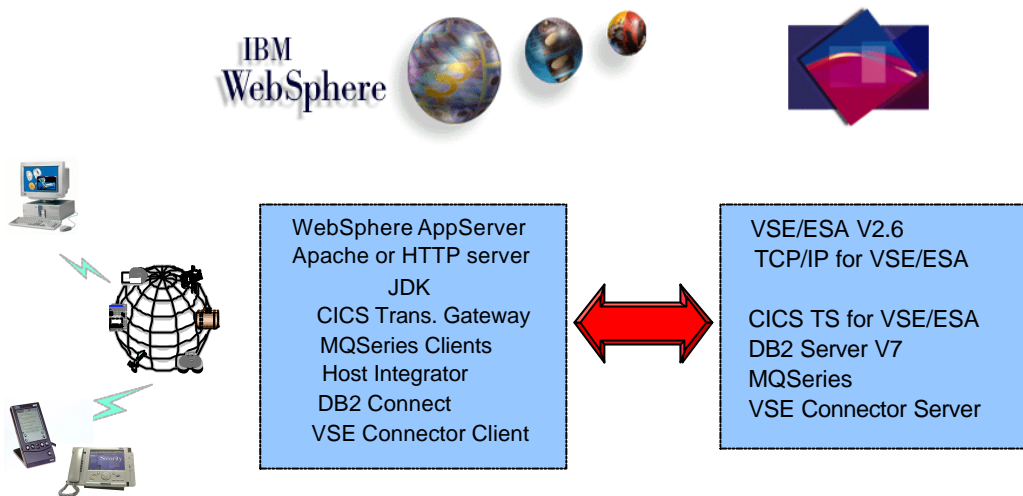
IBM
WebSphere

WebSphere AppServer
Apache or HTTP server
JDK
CICS Trans. Gateway
MQSeries Clients
Host Integrator
DB2 Connect
VSE Connector Client

VSE/ESA V2.6
TCP/IP for VSE/ESA

CICS TS for VSE/ESA
DB2 Server V7
MQSeries
VSE Connector Server